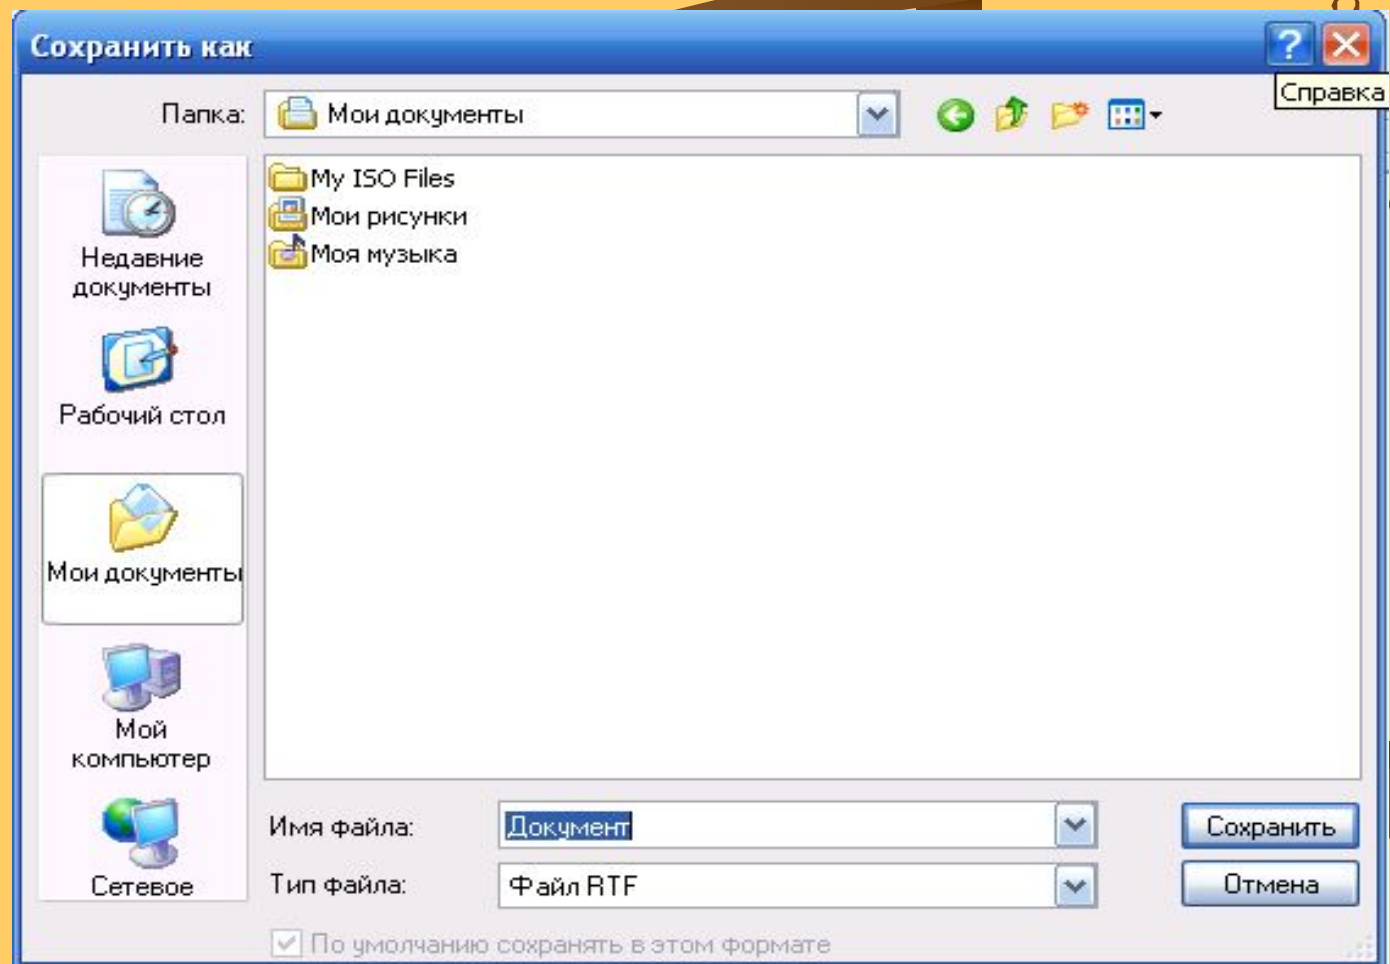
Сохранить как

Справка

Папка: Мои документы

My ISO Files
Мои рисунки
Моя музыка

Недавние документы

Рабочий стол

Мои документы

Мой компьютер

Сетевое

Имя файла: Документ

Тип файла: Файл RTF

Сохранить

Отмена

По умолчанию сохранять в этом формате